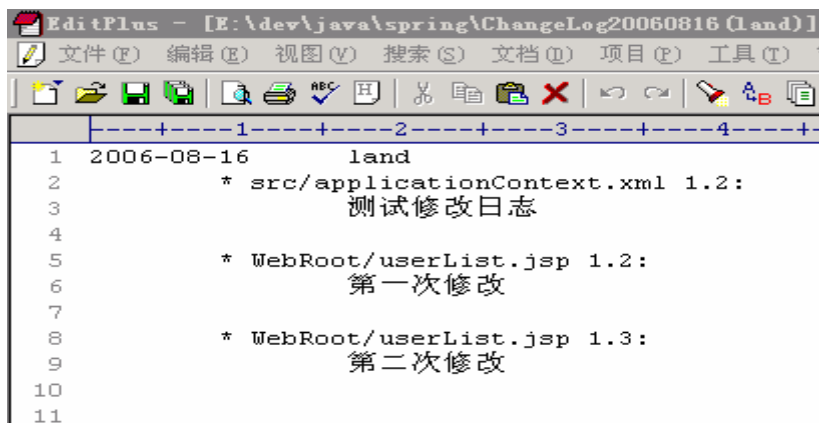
EditPlus - [E:\dev\java\spring\ChangeLog20060816(land)]

文件(F) 编辑(E) 视图(V) 搜索(S) 文档(D) 项目(P) 工具(T)

----+----1----+----2----+----3----+----4----+

1 2006-08-16 land
2 * src/applicationContext.xml 1.2:
3 测试修改日志
4
5 * WebRoot/userList.jsp 1.2:
6 第一次修改
7
8 * WebRoot/userList.jsp 1.3:
9 第二次修改
10
11